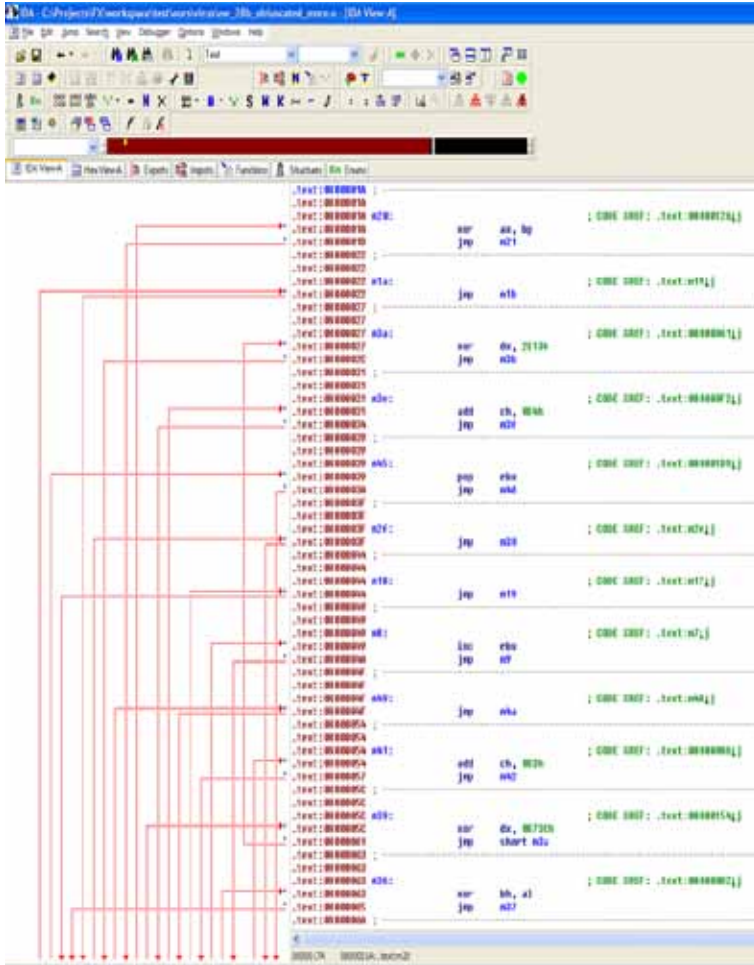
IDA - C:\Projects\FX\workspace\test\work\rle\raw_38b_obfuscated_mem.o - [IDA View-A]

File Edit Jump Search View Debugger Options Windows Help

IDA View-A | Hex View-A | Exports | Imports | Functions | Structures | Enums

.text:0000001A ;
.text:0000001A m20: ; CODE XREF: .text:0000012A↓j
.text:0000001A xor ax, bp
.text:0000001D jmp m21
.text:00000022 ;
.text:00000022 m1a: ; CODE XREF: .text:m19↓j
.text:00000022 jmp m1b
.text:00000027 ;
.text:00000027 m3a: ; CODE XREF: .text:0000006C↓j
.text:00000027 xor dx, 2E13h
.text:0000002C jmp m3b
.text:00000031 ;
.text:00000031 m3e: ; CODE XREF: .text:000000F2↓j
.text:00000031 add ch, 0E4h
.text:00000034 jmp m3f
.text:00000039 ;
.text:00000039 m45: ; CODE XREF: .text:00000109↓j
.text:00000039 pop ebx
.text:0000003A jmp m4d
.text:0000003F ;
.text:0000003F m2f: ; CODE XREF: .text:m2e↓j
.text:0000003F jmp m30
.text:00000044 ;
.text:00000044 m18: ; CODE XREF: .text:m17↓j
.text:00000044 jmp m19
.text:00000049 ;
.text:00000049 m8: ; CODE XREF: .text:m7↓j
.text:00000049 inc ebx
.text:0000004A jmp m9
.text:0000004F ;
.text:0000004F m49: ; CODE XREF: .text:m48↓j
.text:0000004F jmp m4a
.text:00000054 ;
.text:00000054 m41: ; CODE XREF: .text:00000086↓j
.text:00000054 add ch, 0E2h
.text:00000057 jmp m42
.text:0000005C ;
.text:0000005C m39: ; CODE XREF: .text:0000015A↓j
.text:0000005C xor dx, 0E73Ch
.text:00000061 jmp short m3a
.text:00000063 ;
.text:00000063 m36: ; CODE XREF: .text:000000E2↓j
.text:00000063 xor bh, al
.text:00000065 jmp m37
.text:0000006A ;